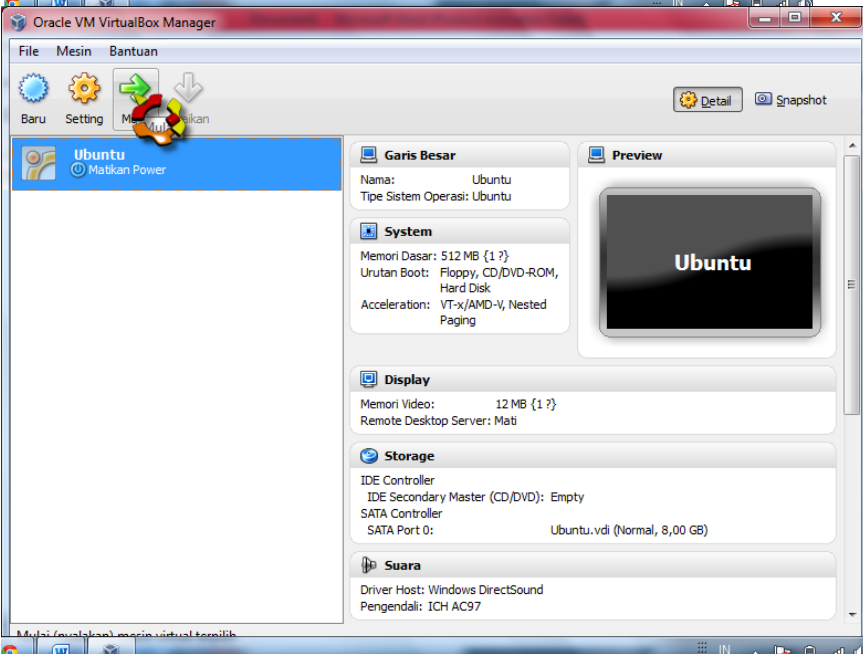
Oracle VM VirtualBox Manager

File Mesin Bantuan

Baru Setting Me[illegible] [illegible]akan

Detail Snapshot

Ubuntu
Matikan Power

Garis Besar
Nama: Ubuntu
Tipe Sistem Operasi: Ubuntu

Preview

Ubuntu

System
Memori Dasar: 512 MB {1 ?}
Urutan Boot: Floppy, CD/DVD-ROM, Hard Disk
Acceleration: VT-x/AMD-V, Nested Paging

Display
Memori Video: 12 MB {1 ?}
Remote Desktop Server: Mati

Storage
IDE Controller
IDE Secondary Master (CD/DVD): Empty
SATA Controller
SATA Port 0: Ubuntu.vdi (Normal, 8,00 GB)

Suara
Driver Host: Windows DirectSound
Pengendali: ICH AC97

Mulai (nyalakan) mesin virtual terpilih